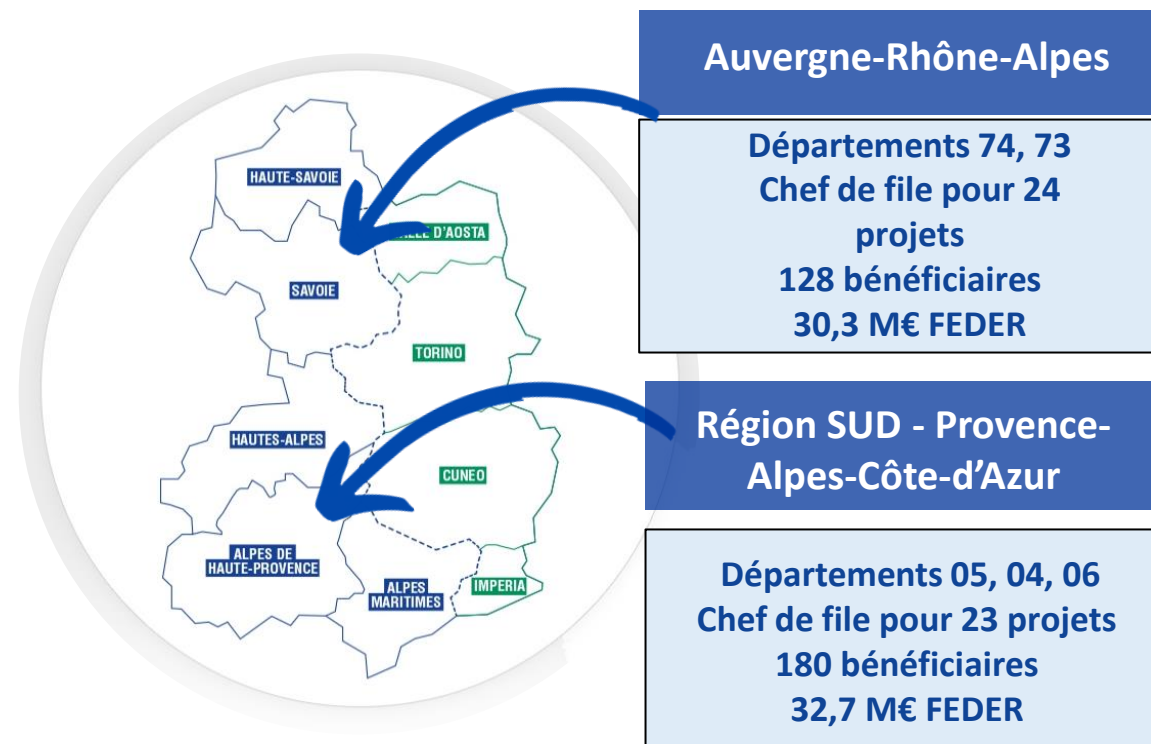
HAUTE-SAVOIE

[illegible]LLE D'AOSTA

SAVOIE

TORINO

HAUTES-ALPES

CUNEO

ALPES DE HAUTE-PROVENCE

ALPES MARITIMES

IMPERIA

Auvergne-Rhône-Alpes

Départements 74, 73
Chef de file pour 24 projets
128 bénéficiaires
30,3 M€ FEDER

Région SUD - Provence-Alpes-Côte-d'Azur

Départements 05, 04, 06
Chef de file pour 23 projets
180 bénéficiaires
32,7 M€ FEDER